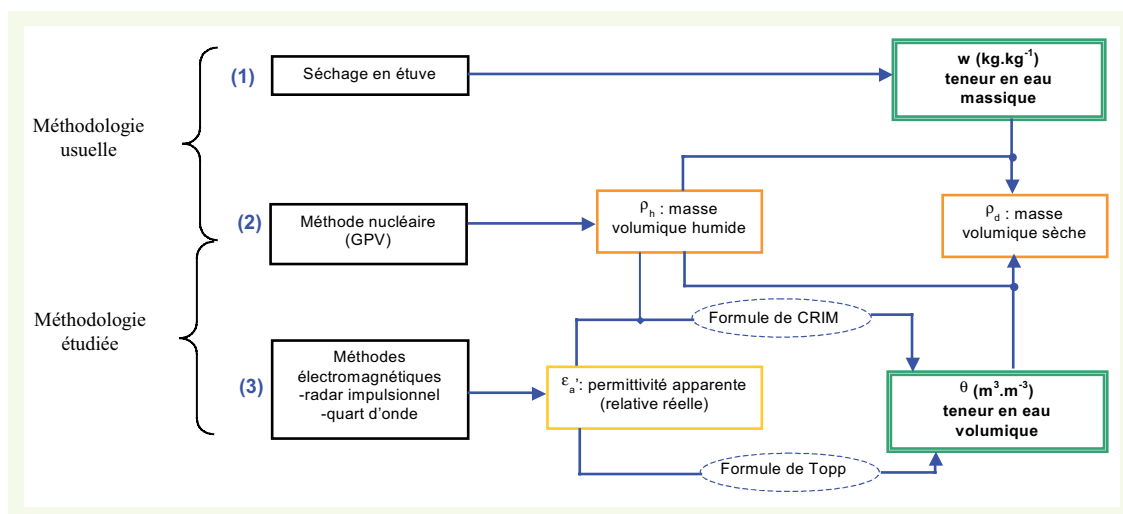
Méthodologie usuelle

Méthodologie étudiée

(1)

Séchage en étuve

w (kg.kg$^{-1}$) teneur en eau massique

(2)

Méthode nucléaire (GPV)

$\rho_h$ : masse volumique humide

$\rho_d$ : masse volumique sèche

Formule de CRIM

(3)

Méthodes électromagnétiques -radar impulsionnel -quart d'onde

$\varepsilon_a$': permittivité apparente (relative réelle)

$\theta$ (m$^3$.m$^{-3}$) teneur en eau volumique

Formule de Topp